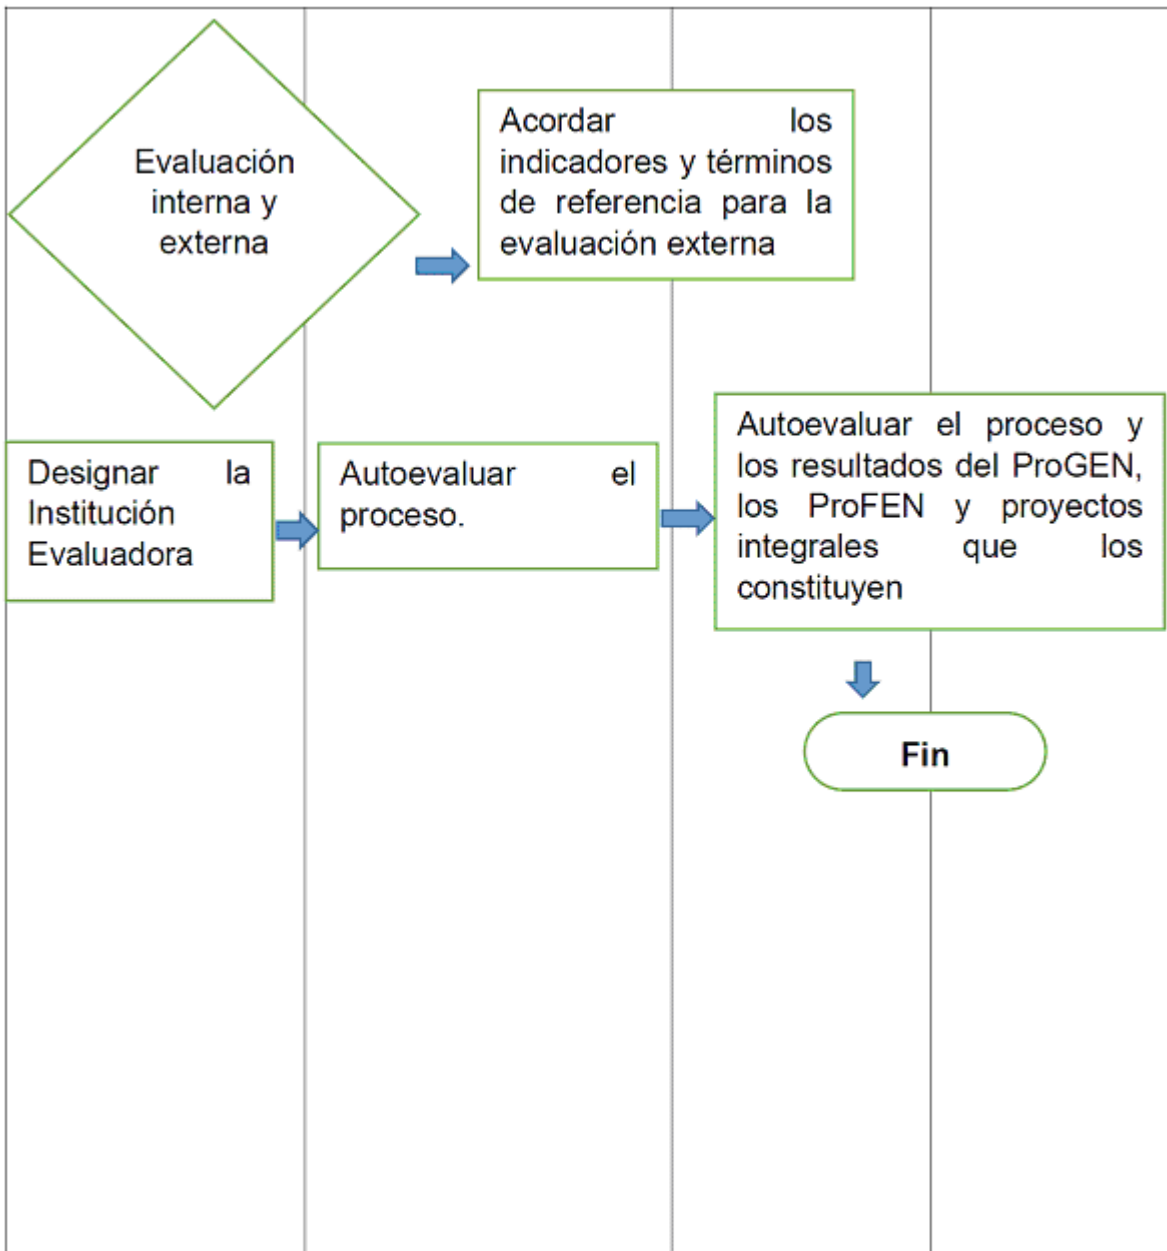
Evaluación interna y externa

Acordar los indicadores y términos de referencia para la evaluación externa

Designar la Institución Evaluadora

Autoevaluar el proceso.

Autoevaluar el proceso y los resultados del ProGEN, los ProFEN y proyectos integrales que los constituyen

Fin